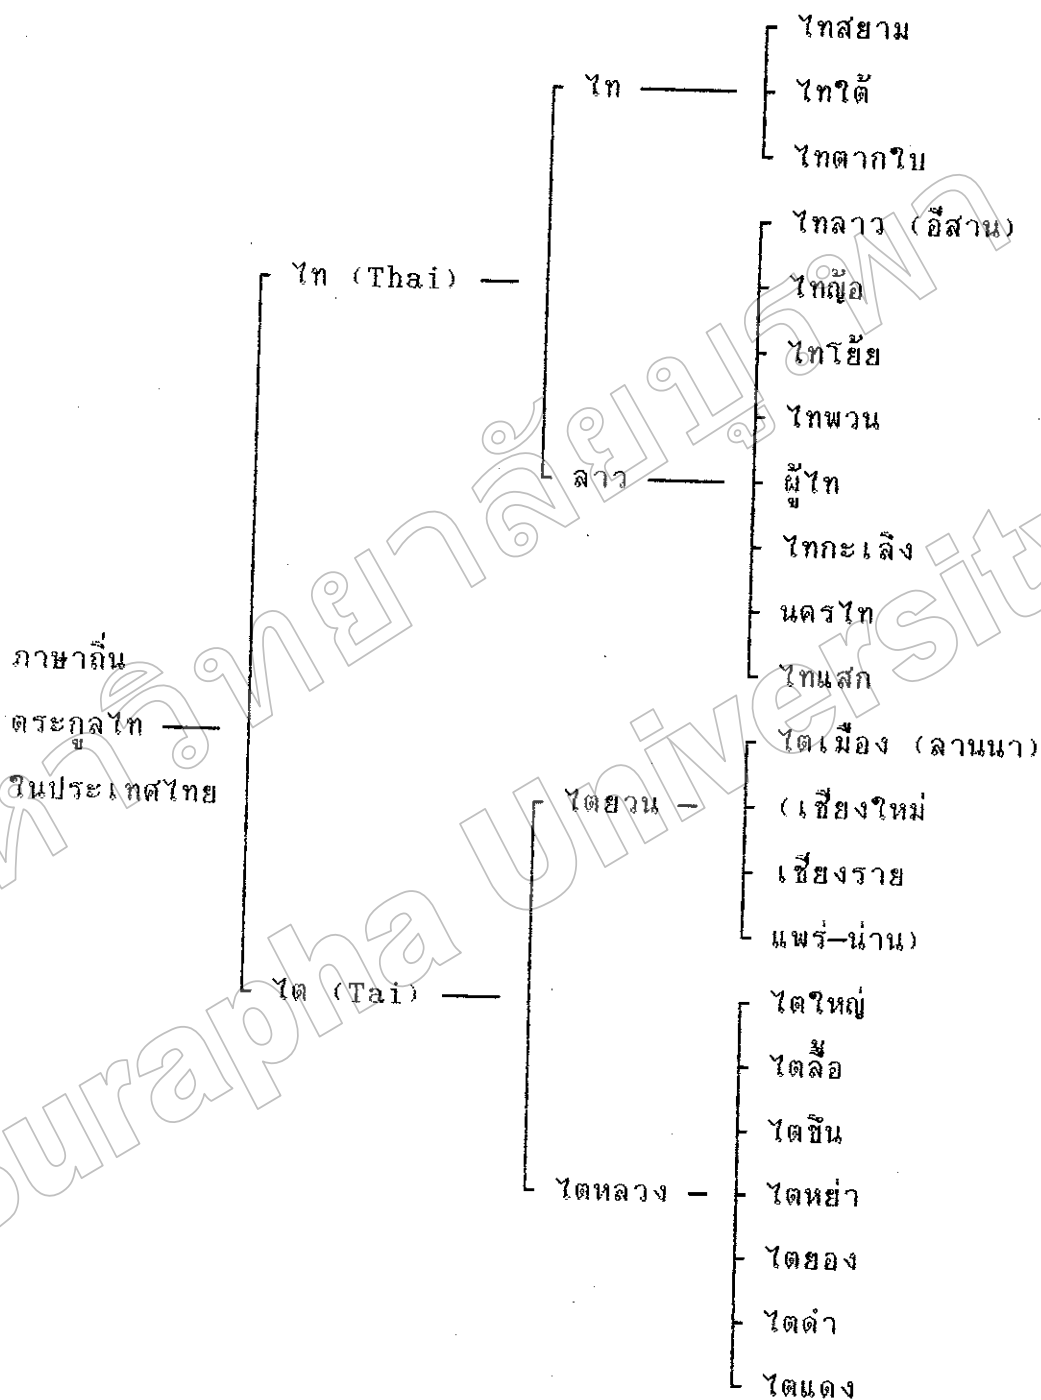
ภาษาถิ่น
ตระกูลไท
ในประเทศไทย

ไท (Thai)

ไท

ไทสยาม
ไทใต้
ไทตากใบ

ลาว

ไทลาว (อีสาน)
ไทญ้อ
ไทโย้ย
ไทพวน
ผู้ไท
ไทกะเลิง
นครไท
ไทแสก

ไต (Tai)

ไตยวน

ไตเมือง (ลานนา)
(เชียงใหม่
เชียงราย
แพร่–น่าน)

ไตหลวง

ไตใหญ่
ไตลื้อ
ไตขึน
ไตหย่า
ไตยอง
ไตดำ
ไตแดง

Burapha University